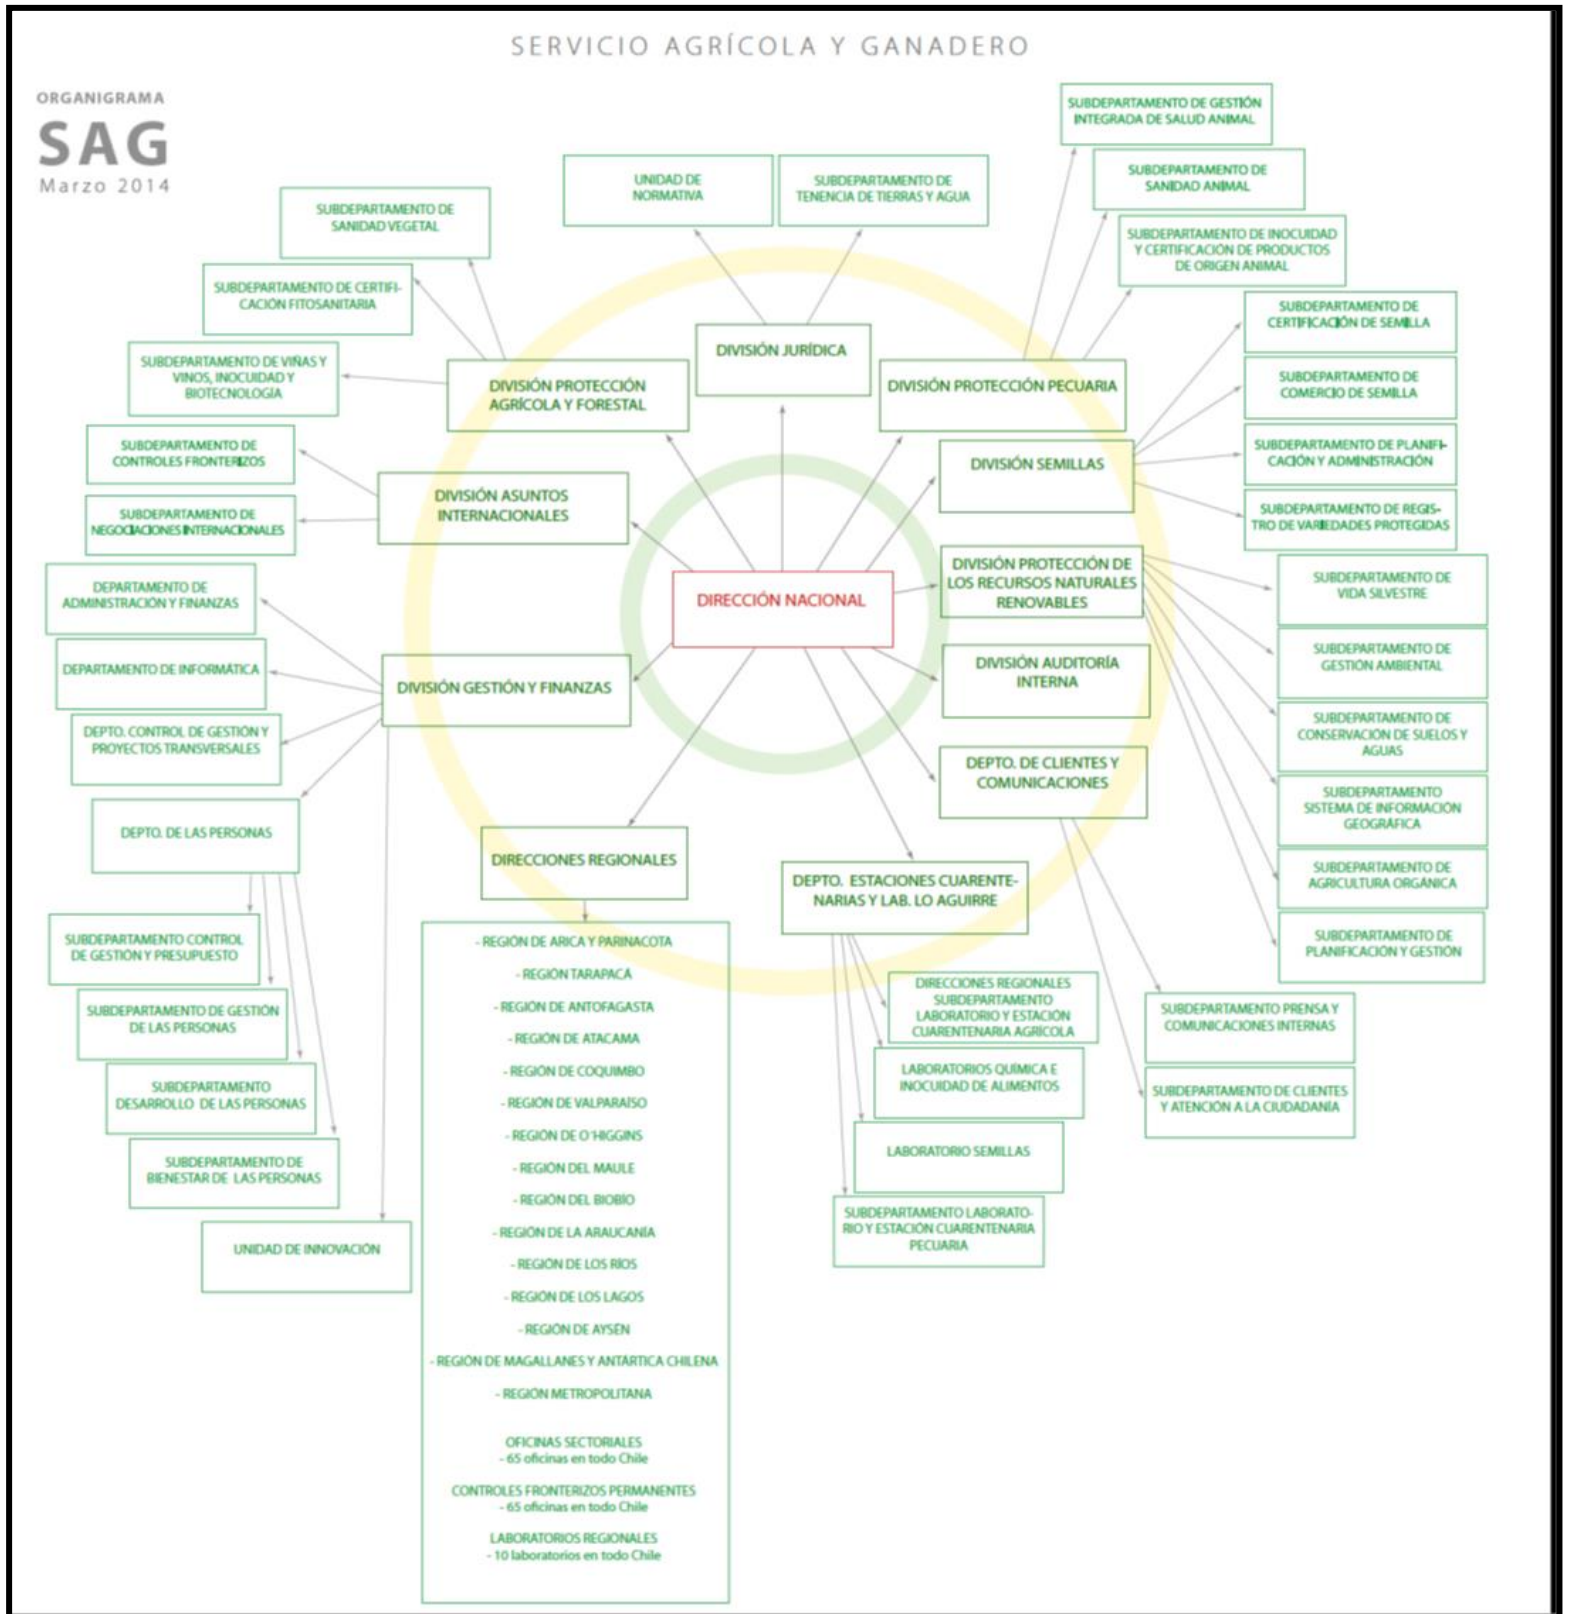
SERVICIO AGRÍCOLA Y GANADERO

ORGANIGRAMA
SAG
Marzo 2014

SUBDEPARTAMENTO DE GESTIÓN INTEGRADA DE SALUD ANIMAL

UNIDAD DE NORMATIVA

SUBDEPARTAMENTO DE TENENCIA DE TIERRAS Y AGUA

SUBDEPARTAMENTO DE SANIDAD ANIMAL

SUBDEPARTAMENTO DE SANIDAD VEGETAL

SUBDEPARTAMENTO DE INOCUIDAD Y CERTIFICACIÓN DE PRODUCTOS DE ORIGEN ANIMAL

SUBDEPARTAMENTO DE CERTIFICACIÓN FITOSANITARIA

SUBDEPARTAMENTO DE CERTIFICACIÓN DE SEMILLA

DIVISIÓN JURÍDICA

SUBDEPARTAMENTO DE VIÑAS Y VINOS, INOCUIDAD Y BIOTECNOLOGÍA

DIVISIÓN PROTECCIÓN AGRÍCOLA Y FORESTAL

DIVISIÓN PROTECCIÓN PECUARIA

SUBDEPARTAMENTO DE COMERCIO DE SEMILLA

SUBDEPARTAMENTO DE CONTROLES FRONTERIZOS

DIVISIÓN SEMILLAS

SUBDEPARTAMENTO DE PLANIFICACIÓN Y ADMINISTRACIÓN

DIVISIÓN ASUNTOS INTERNACIONALES

SUBDEPARTAMENTO DE NEGOCIACIONES INTERNACIONALES

SUBDEPARTAMENTO DE REGISTRO DE VARIEDADES PROTEGIDAS

DEPARTAMENTO DE ADMINISTRACIÓN Y FINANZAS

DIRECCIÓN NACIONAL

DIVISIÓN PROTECCIÓN DE LOS RECURSOS NATURALES RENOVABLES

SUBDEPARTAMENTO DE VIDA SILVESTRE

DEPARTAMENTO DE INFORMÁTICA

DIVISIÓN GESTIÓN Y FINANZAS

DIVISIÓN AUDITORÍA INTERNA

SUBDEPARTAMENTO DE GESTIÓN AMBIENTAL

DEPTO. CONTROL DE GESTIÓN Y PROYECTOS TRANSVERSALES

SUBDEPARTAMENTO DE CONSERVACION DE SUELOS Y AGUAS

DEPTO. DE CLIENTES Y COMUNICACIONES

SUBDEPARTAMENTO SISTEMA DE INFORMACION GEOGRÁFICA

DEPTO. DE LAS PERSONAS

DIRECCIONES REGIONALES

SUBDEPARTAMENTO DE AGRICULTURA ORGÁNICA

DEPTO. ESTACIONES CUARENTENARIAS Y LAB. LO AGUIRRE

SUBDEPARTAMENTO DE PLANIFICACIÓN Y GESTIÓN

SUBDEPARTAMENTO CONTROL DE GESTIÓN Y PRESUPUESTO

- REGIÓN DE ARICA Y PARINACOTA
- REGIÓN TARAPACÁ
- REGIÓN DE ANTOFAGASTA
- REGIÓN DE ATACAMA
- REGIÓN DE COQUIMBO
- REGIÓN DE VALPARAÍSO
- REGIÓN DE O'HIGGINS
- REGIÓN DEL MAULE
- REGIÓN DEL BIOBÍO
- REGIÓN DE LA ARAUCANÍA
- REGIÓN DE LOS RÍOS
- REGIÓN DE LOS LAGOS
- REGIÓN DE AYSÉN
- REGIÓN DE MAGALLANES Y ANTARTICA CHILENA
- REGIÓN METROPOLITANA

OFICINAS SECTORIALES
- 65 oficinas en todo Chile

CONTROLES FRONTERIZOS PERMANENTES
- 65 oficinas en todo Chile

LABORATORIOS REGIONALES
- 10 laboratorios en todo Chile

DIRECCIONES REGIONALES SUBDEPARTAMENTO LABORATORIO Y ESTACIÓN CUARENTENARIA AGRÍCOLA

SUBDEPARTAMENTO PRENSA Y COMUNICACIONES INTERNAS

SUBDEPARTAMENTO DE GESTIÓN DE LAS PERSONAS

LABORATORIOS QUÍMICA E INOCUIDAD DE ALIMENTOS

SUBDEPARTAMENTO DESARROLLO DE LAS PERSONAS

SUBDEPARTAMENTO DE CLIENTES Y ATENCIÓN A LA CIUDADANÍA

LABORATORIO SEMILLAS

SUBDEPARTAMENTO DE BIENESTAR DE LAS PERSONAS

SUBDEPARTAMENTO LABORATORIO Y ESTACIÓN CUARENTENARIA PECUARIA

UNIDAD DE INNOVACIÓN